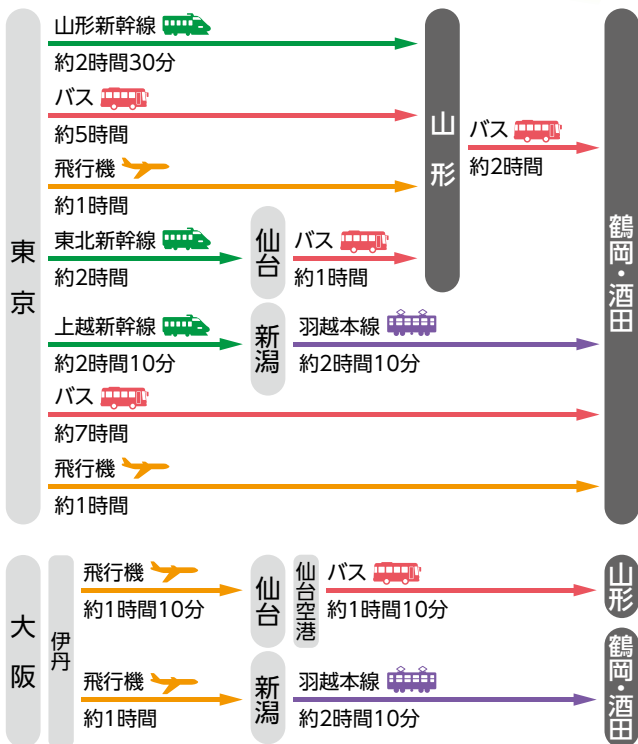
東京

山形新幹線
約2時間30分

バス
約5時間

飛行機
約1時間

東北新幹線
約2時間

仙台

バス
約1時間

上越新幹線
約2時間10分

新潟

羽越本線
約2時間10分

バス
約7時間

飛行機
約1時間

山形

バス
約2時間

鶴岡・酒田

大阪

伊丹

飛行機
約1時間10分

仙台

仙台空港

バス
約1時間10分

山形

飛行機
約1時間

新潟

羽越本線
約2時間10分

鶴岡・酒田